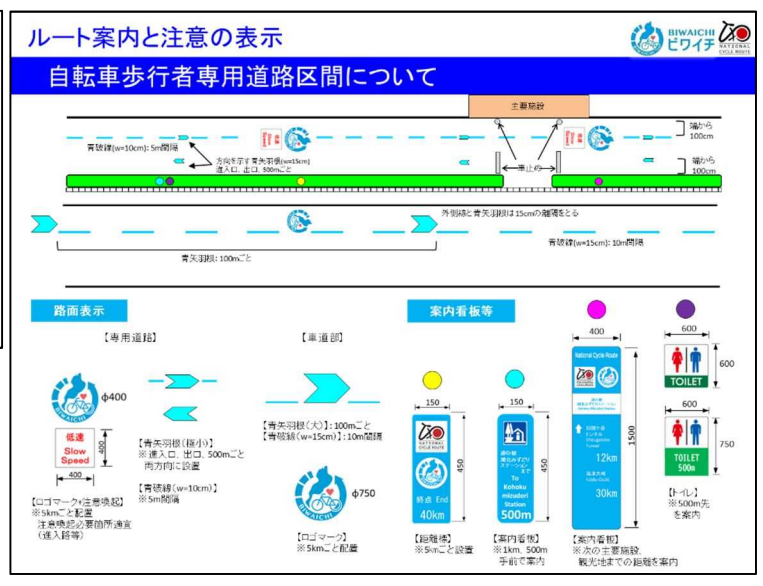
ルート案内と注意の表示

BIWAICHI ビワイチ NATIONAL CYCLE ROUTE

自転車歩行者専用道路区間について

主要施設

青破線(w=10cm):5m間隔

方向を示す青矢羽根(w=15cm) 進入口、出口、500mごと

車止め

端から100cm

端から100cm

外側線と青矢羽根は15cmの離隔をとる

青破線(w=15cm):10m間隔

青矢羽根:100mごと

路面表示

【専用道路】

ϕ400

低速 Slow Speed

400

400

【ロゴマーク+注意喚起】
※5kmごと配置
注意喚起必要箇所適宜
(進入路等)

【青矢羽根(極小)】
※進入口、出口、500mごと
両方向に設置

【青破線(w=10cm)】
※5m間隔

【車道部】

【青矢羽根(大)】:100mごと
【青破線(w=15cm)】:10m間隔

ϕ750

BIWAICHI

【ロゴマーク】
※5kmごと配置

案内看板等

150

450

NATIONAL CYCLE ROUTE

終点 End

40km

【距離標】
※5kmごと設置

150

450

湖北 みずどりステーションまで

To Kohoku mizudori Station

500m

【案内看板】
※1km、500m
手前で案内

400

1500

National Cycle Route

12km

30km

【案内看板】
※次の主要施設、
観光地までの距離を案内

600

600

TOILET

600

750

TOILET 500m

【トイレ】
※500m先
を案内